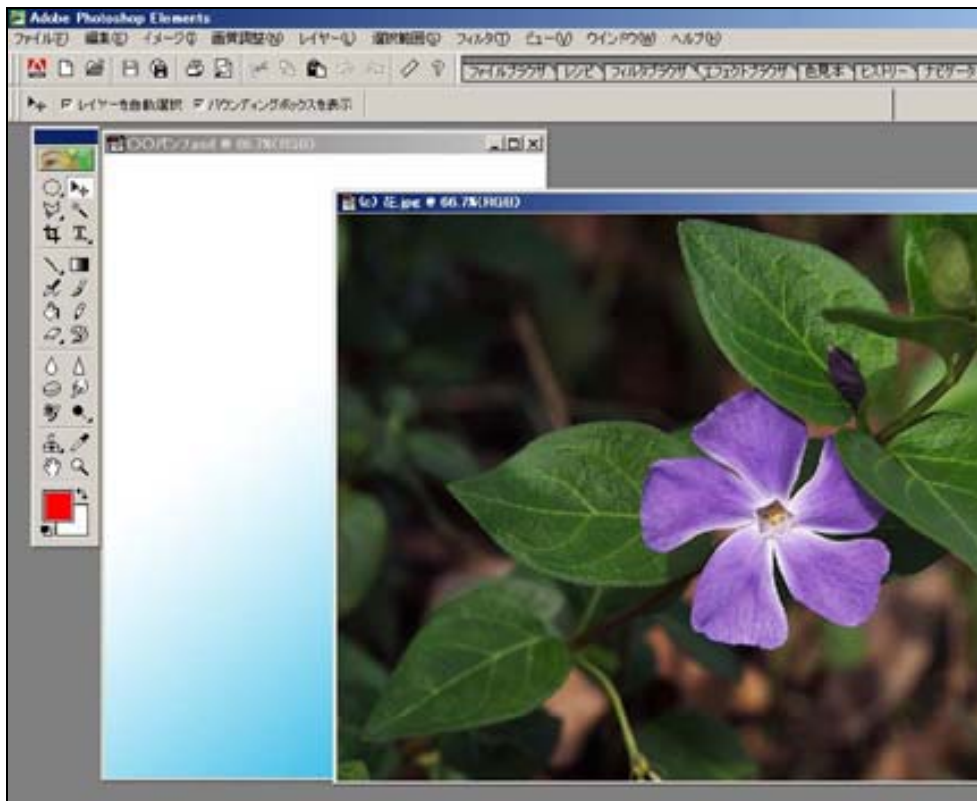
Adobe Photoshop Elements
ファイル(F) 編集(E) イメージ(I) 画質調整(A) レイヤー(L) 選択範囲(S) フィルタ(T) ビュー(V) ウインドウ(W) ヘルプ(H)
ファイルブラウザ レシピ フィルタブラウザ エフェクトブラウザ 色見本 ヒストリー ナビゲータ
レイヤーを自動選択 バウンディングボックスを表示
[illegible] @ 66.7%(RGB)
花.jpe @ 66.7%(RGB)